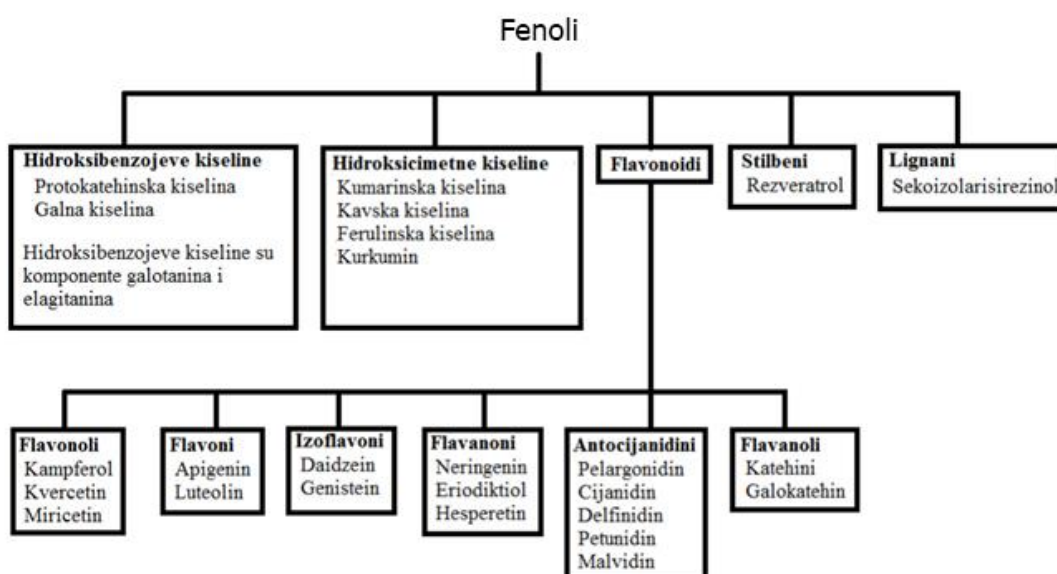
Fenoli

Hidroksibenzojeve kiseline
Protokatehinska kiselina
Galna kiselina

Hidroksibenzojeve kiseline su komponente galotanina i elagitanina

Hidroksicimetne kiseline
Kumarinska kiselina
Kavska kiselina
Ferulinska kiselina
Kurkumin

Flavonoidi

Stilbeni
Rezveratrol

Lignani
Sekoizolarisirezinol

Flavonoli
Kampferol
Kvercetin
Miricetin

Flavoni
Apigenin
Luteolin

Izoflavoni
Daidzein
Genistein

Flavanoni
Neringenin
Eriodiktiol
Hesperetin

Antocijanidini
Pelargonidin
Cijanidin
Delfinidin
Petunidin
Malvidin

Flavanoli
Katehini
Galokatehin